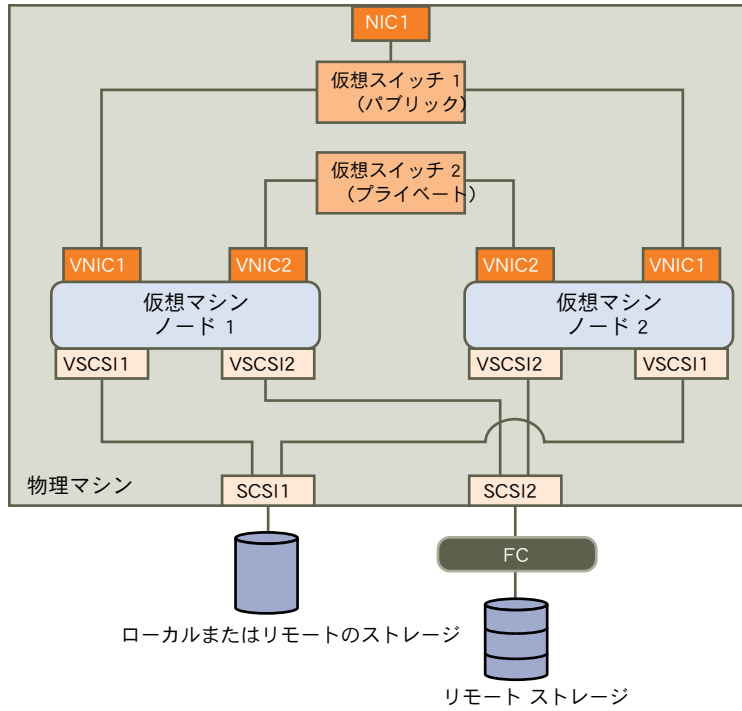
NIC1

仮想スイッチ 1 (パブリック)

仮想スイッチ 2 (プライベート)

VNIC1

VNIC2

VNIC2

VNIC1

仮想マシン ノード 1

仮想マシン ノード 2

VSCSI1

VSCSI2

VSCSI2

VSCSI1

物理マシン

SCSI1

SCSI2

FC

ローカルまたはリモートのストレージ

リモート ストレージ